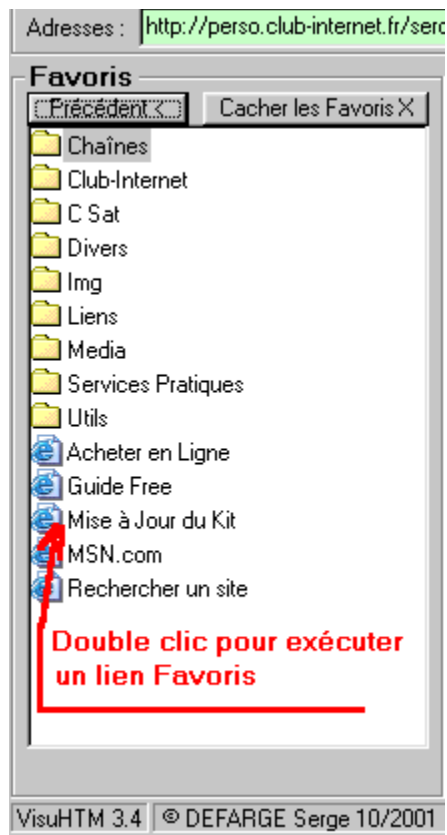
Adresses : http://perso.club-internet.fr/serc

Favoris

Précédent <

Cacher les Favoris X

Chaînes

Club-Internet

C Sat

Divers

Img

Liens

Media

Services Pratiques

Utils

Acheter en Ligne

Guide Free

Mise à Jour du Kit

MSN.com

Rechercher un site

Double clic pour exécuter un lien Favoris

VisuHTM 3.4

© DEFARGE Serge 10/2001